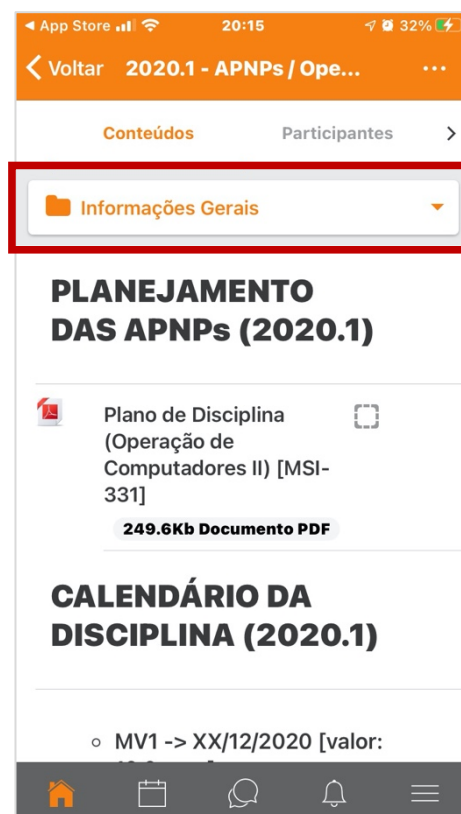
◀ App Store 20:15 32%

Voltar 2020.1 - APNPs / Ope... ···

Conteúdos Participantes >

Informações Gerais

PLANEJAMENTO DAS APNPs (2020.1)

Plano de Disciplina (Operação de Computadores II) [MSI-331]

249.6Kb Documento PDF

CALENDÁRIO DA DISCIPLINA (2020.1)

○ MV1 -> XX/12/2020 [valor: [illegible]